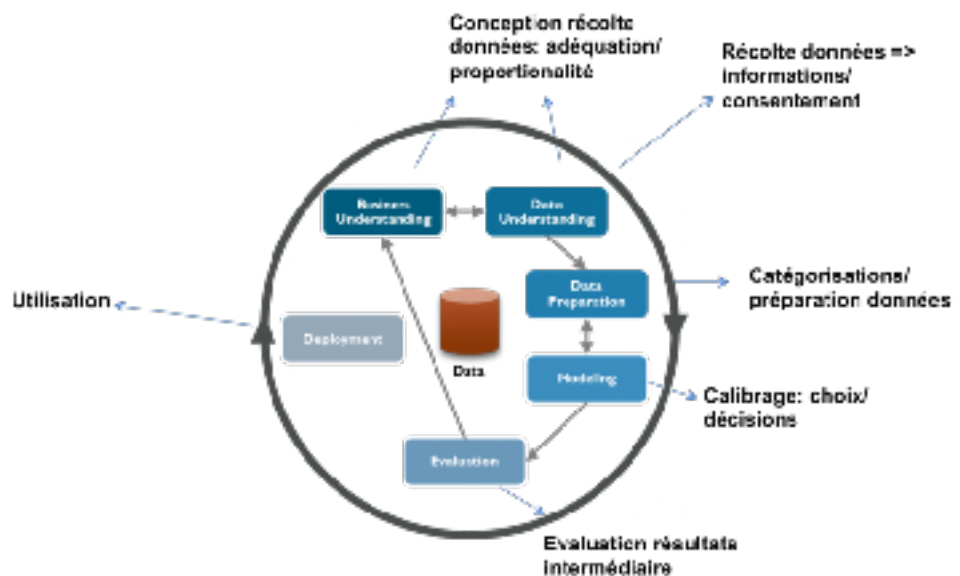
Conception récolte données: adéquation/ proportionalité

Récolte données => informations/ consentement

Business Understanding

Data Understanding

Data Preparation

Catégorisations/ préparation données

Utilisation

Deployment

Data

Modeling

Calibrage: choix/ décisions

Evaluation

Evaluation résultats intermédiaire